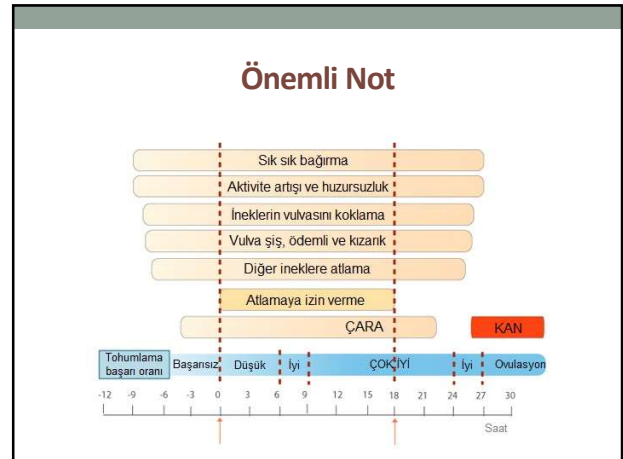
Önemli Not

Sık sık bağırma

Aktivite artışı ve huzursuzluk

İneklerin vulvasını koklama

Vulva şiş, ödemli ve kızarık

Diğer ineklere atlama

Atlamaya izin verme

ÇARA

KAN

Tohumlama başarı oranı

Başarısız

Düşük

İyi

ÇOK İYİ

İyi

Ovulasyon

-12 -9 -6 -3 0 3 6 9 12 15 18 21 24 27 30

Saat